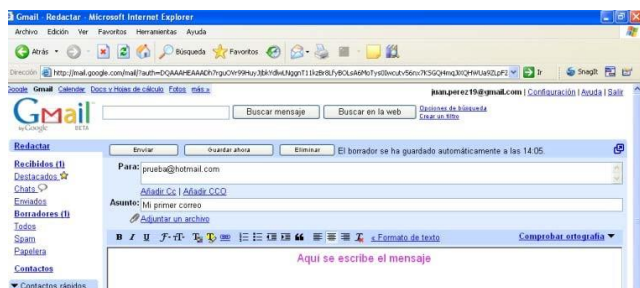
Gmail - Redactar - Microsoft Internet Explorer

Archivo Edición Ver Favoritos Herramientas Ayuda

Atrás Búsqueda Favoritos

Dirección http://mail.google.com/mail/?auth=DQAAAHEAAADh7rguOYr99Huy3jbkYdlwLNggnT1IkzBr8LfyBOLsA6MoTysI0iwcutv56nx7KSGQHmqJXQHWUa9ZLpF1 Ir SnagIt

juan.perez19@gmail.com | Configuración | Ayuda | Salir

Google Gmail Calendar Docs y Hojas de cálculo Fotos más »

Gmail by Google BETA

Buscar mensaje Buscar en la web Opciones de búsqueda Crear un filtro

Redactar

Recibidos (1)
Destacados
Chats
Enviados
Borradores (1)
Todos
Spam
Papelera

Contactos

Contactos rápidos

Enviar Guardar ahora Eliminar El borrador se ha guardado automáticamente a las 14:05.

Para: prueba@hotmail.com

Añadir Cc | Añadir CCO

Asunto: Mi primer correo

Adjuntar un archivo

« Formato de texto Comprobar ortografía

Aquí se escribe el mensaje